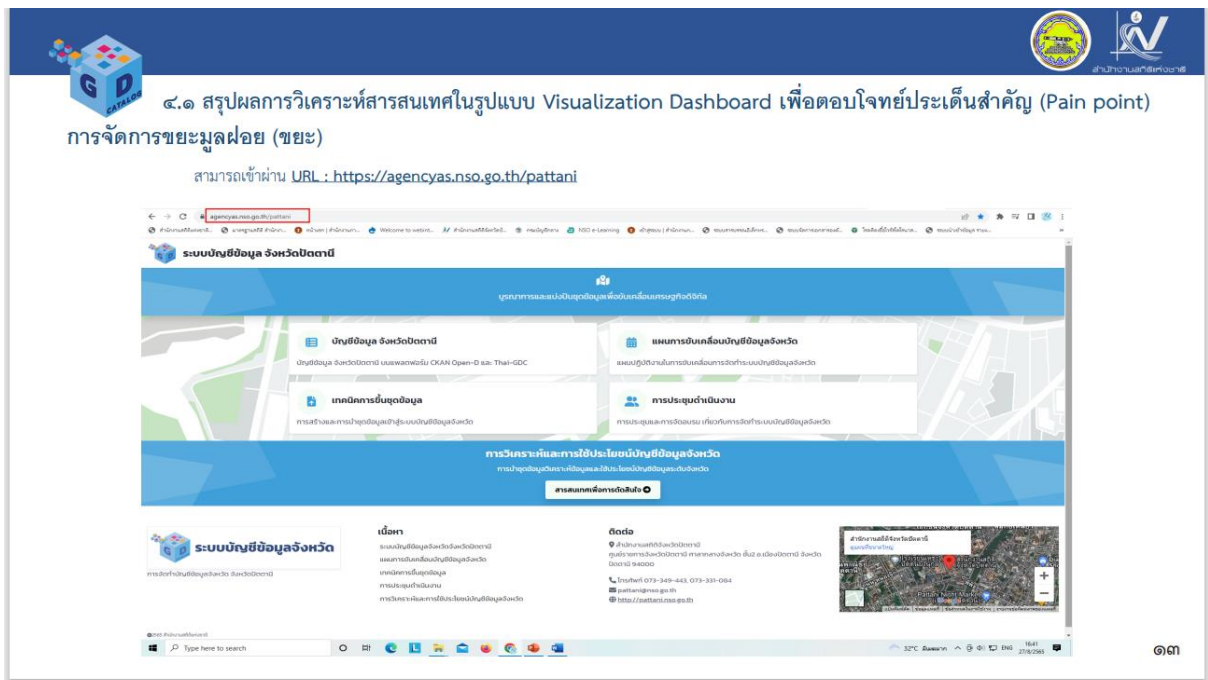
สำนักงานสถิติแห่งชาติ

๔.๑ สรุปผลการวิเคราะห์สารสนเทศในรูปแบบ Visualization Dashboard เพื่อตอบโจทย์ประเด็นสำคัญ (Pain point) การจัดการขยะมูลฝอย (ขยะ)

สามารถเข้าผ่าน URL : https://agencyas.nso.go.th/pattani

agencyas.nso.go.th/pattani

ระบบบัญชีข้อมูล จังหวัดปัตตานี

บูรณาการและแบ่งปันชุดข้อมูลเพื่อขับเคลื่อนเศรษฐกิจดิจิทัล

บัญชีข้อมูล จังหวัดปัตตานี
บัญชีข้อมูล จังหวัดปัตตานี บนแพลตฟอร์ม CKAN Open-D และ Thai-GDC

แผนการขับเคลื่อนบัญชีข้อมูลจังหวัด
แผนปฏิบัติงานในการขับเคลื่อนการจัดทำระบบบัญชีข้อมูลจังหวัด

เทคนิคการขึ้นชุดข้อมูล
การสร้างและการนำชุดข้อมูลเข้าสู่ระบบบัญชีข้อมูลจังหวัด

การประชุมดำเนินงาน
การประชุมและการอบรม เกี่ยวกับการจัดทำระบบบัญชีข้อมูลจังหวัด

การวิเคราะห์และการใช้ประโยชน์บัญชีข้อมูลจังหวัด
การนำชุดข้อมูลวิเคราะห์ข้อมูลและใช้ประโยชน์บัญชีข้อมูลระดับจังหวัด

สารสนเทศเพื่อการตัดสินใจ

ระบบบัญชีข้อมูลจังหวัด
การจัดทำบัญชีข้อมูลจังหวัด จังหวัดปัตตานี

เนื้อหา
ระบบบัญชีข้อมูลจังหวัดจังหวัดปัตตานี
แผนการขับเคลื่อนบัญชีข้อมูลจังหวัด
เทคนิคการขึ้นชุดข้อมูล
การประชุมดำเนินงาน
การวิเคราะห์และการใช้ประโยชน์บัญชีข้อมูลจังหวัด

ติดต่อ
สำนักงานสถิติจังหวัดปัตตานี
ศูนย์ราชการจังหวัดปัตตานี ถนนทางหลวงจังหวัด ชั้น2 อ.เมืองปัตตานี จังหวัดปัตตานี 94000
โทรศัพท์ 073-349-443, 073-331-084
pattani@nso.go.th
http://pattani.nso.go.th

สำนักงานสถิติจังหวัดปัตตานี
Pattani Night Market

Type here to search
32°C
16:41
27/8/2565

๑๓